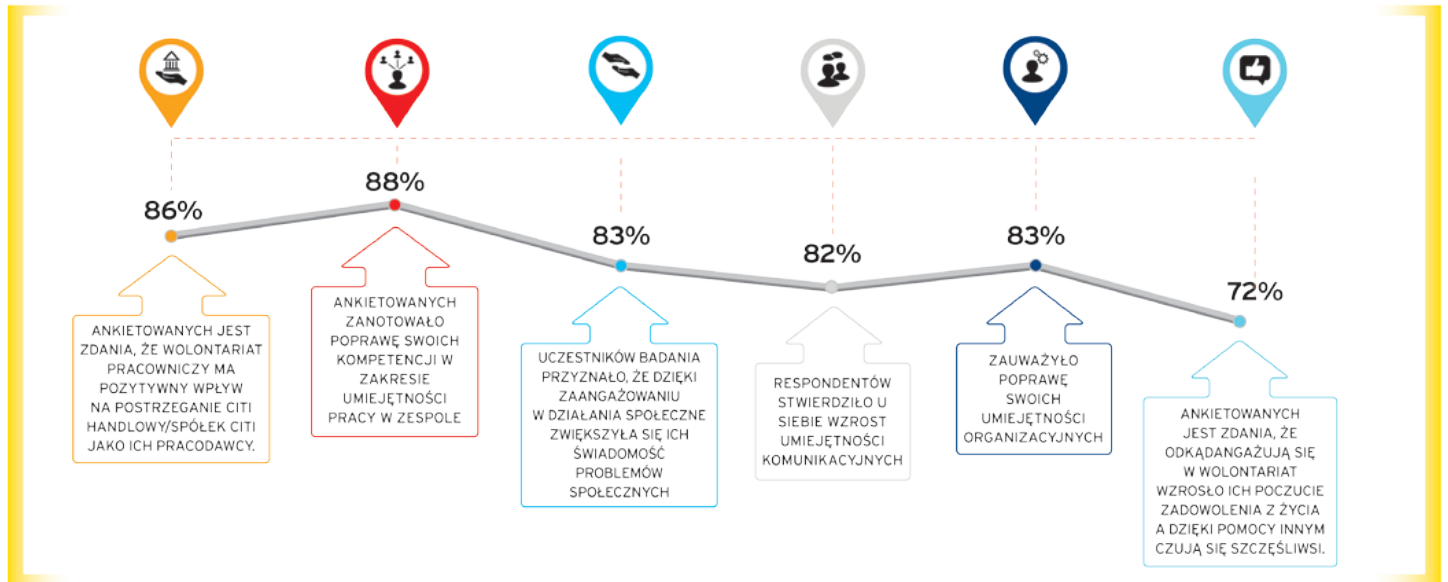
86%

ANKIETOWANYCH JEST ZDANIA, ŻE WOLONTARIAT PRACOWNICZY MA POZYTYWNY WPŁYW NA POSTRZEGANIE CITI HANDLOWY/SPÓŁEK CITI JAKO ICH PRACODAWCY.

88%

ANKIETOWANYCH ZANOTOWAŁO POPRAWĘ SWOICH KOMPETENCJI W ZAKRESIE UMIEJĘTNOŚCI PRACY W ZESPOLE

83%

UCZESTNIKÓW BADANIA PRZYZNAŁO, ŻE DZIĘKI ZAANGAŻOWANIU W DZIAŁANIA SPOŁECZNE ZWIĘKSZYŁA SIĘ ICH ŚWIADOMOŚĆ PROBLEMÓW SPOŁECZNYCH

82%

RESPONDENTÓW STWIERDZIŁO U SIEBIE WZROST UMIEJĘTNOŚCI KOMUNIKACYJNYCH

83%

ZAUWAŻYŁO POPRAWĘ SWOICH UMIEJĘTNOŚCI ORGANIZACYJNYCH

72%

ANKIETOWANYCH JEST ZDANIA, ŻE ODKĄDANGAŻUJĄ SIĘ W WOLONTARIAT WZROSŁO ICH POCZUCIE ZADOWOLENIA Z ŻYCIA A DZIĘKI POMOCY INNYM CZUJĄ SIĘ SZCZĘŚLIWSI.